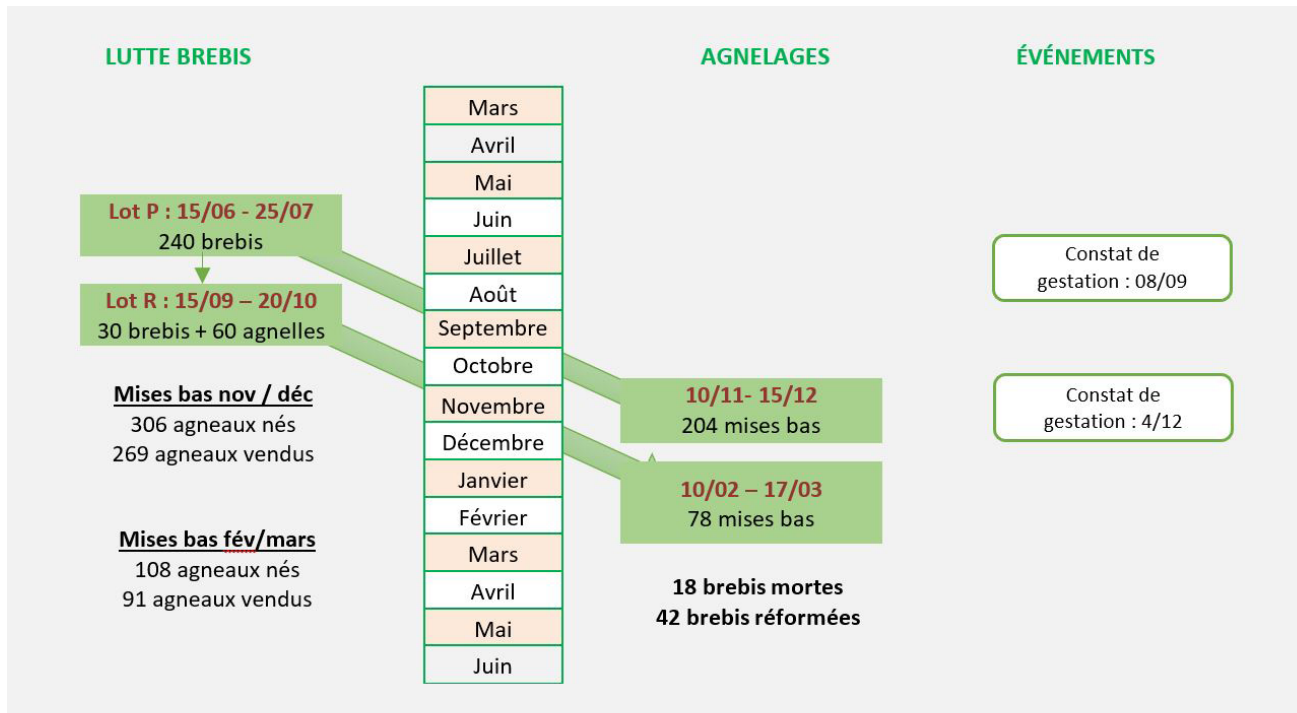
LUTTE BREBIS

AGNELAGES

ÉVÉNEMENTS

Mars
Avril
Mai
Juin
Juillet
Août
Septembre
Octobre
Novembre
Décembre
Janvier
Février
Mars
Avril
Mai
Juin

Lot P : 15/06 - 25/07
240 brebis

Lot R : 15/09 – 20/10
30 brebis + 60 agnelles

Mises bas nov / déc
306 agneaux nés
269 agneaux vendus

Mises bas fév/mars
108 agneaux nés
91 agneaux vendus

10/11- 15/12
204 mises bas

10/02 – 17/03
78 mises bas

18 brebis mortes
42 brebis réformées

Constat de gestation : 08/09

Constat de gestation : 4/12